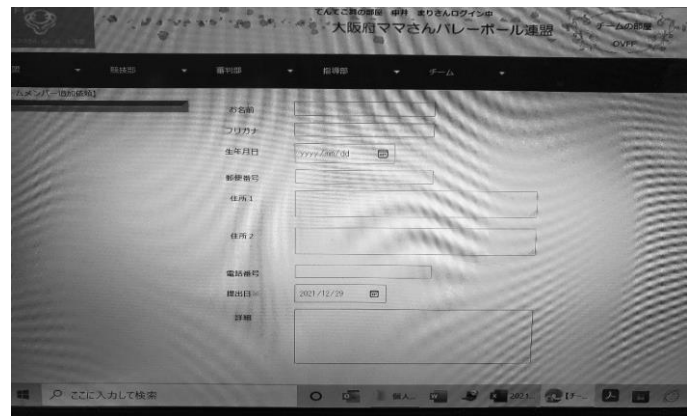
てんてこ舞の部屋　中井　まりさんログイン中
大阪府ママさんバレーボール連盟
チームの部屋
OVFF

部　競技部　審判部　指導部　チーム

ムメンバー追加依頼]

お名前
フリガナ
生年月日　yyyy/mm/dd
郵便番号
住所 1
住所 2
電話番号
提出日　2021/12/29
詳細

ここに入力して検索
個人...
2021...
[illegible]